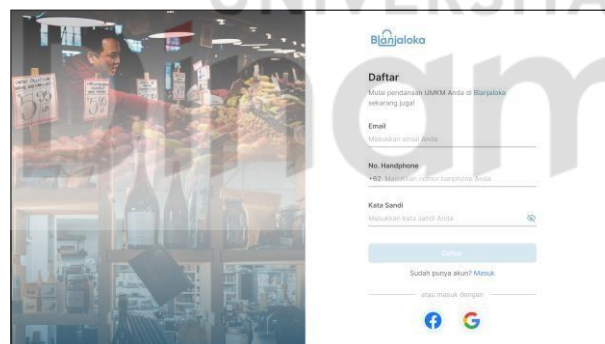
UNIVERSITAS

Blanjaloka

Daftar

Mulai pendanaan UMKM Anda di Blanjaloka sekarang juga!

Email

Masukkan email Anda

No. Handphone

+62 Masukkan nomor handphone Anda

Kata Sandi

Masukkan kata sandi Anda

Daftar

Sudah punya akun? Masuk

atau masuk dengan